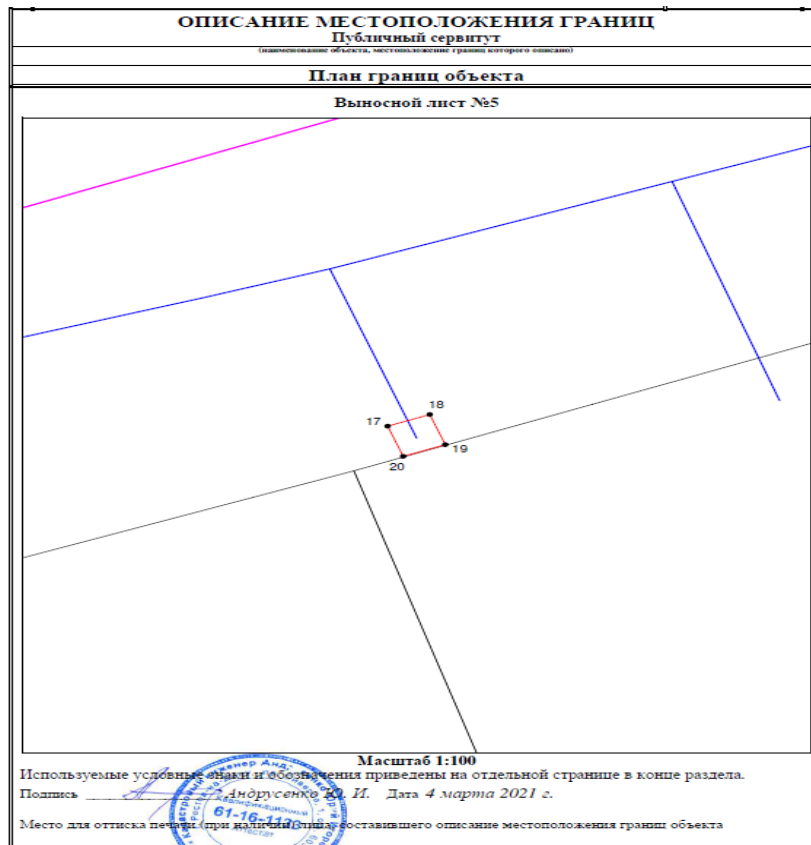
ОПИСАНИЕ МЕСТОПОЛОЖЕНИЯ ГРАНИЦ
Публичный сервитут
(наименование объекта, местоположение границ которого описано)

План границ объекта

Выносной лист №5

17
18
19
20

Масштаб 1:100
Используемые условные знаки и обозначения приведены на отдельной странице в конце раздела.
Подпись ____________ Андрусенко Ю. И. Дата 4 марта 2021 г.

Место для оттиска печати (при наличии) лица, составившего описание местоположения границ объекта

61-16-113